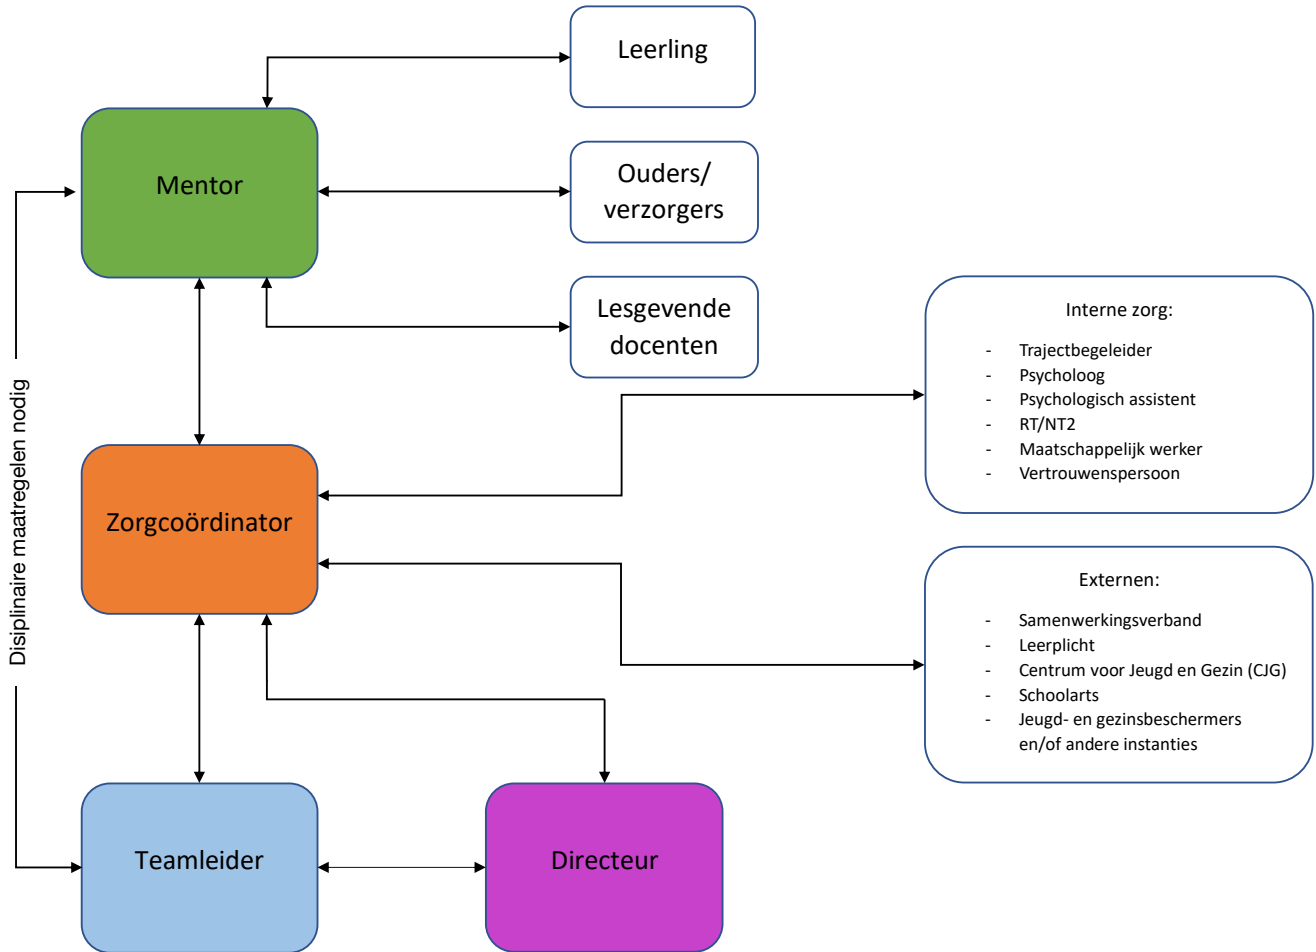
Leerling

Mentor

Ouders/ verzorgers

Lesgevende docenten

Interne zorg:

- Trajectbegeleider
- Psycholoog
- Psychologisch assistent
- RT/NT2
- Maatschappelijk werker
- Vertrouwenspersoon

Disiplinaire maatregelen nodig

Zorgcoördinator

Externen:

- Samenwerkingsverband
- Leerplicht
- Centrum voor Jeugd en Gezin (CJG)
- Schoolarts
- Jeugd- en gezinsbeschermers en/of andere instanties

Teamleider

Directeur